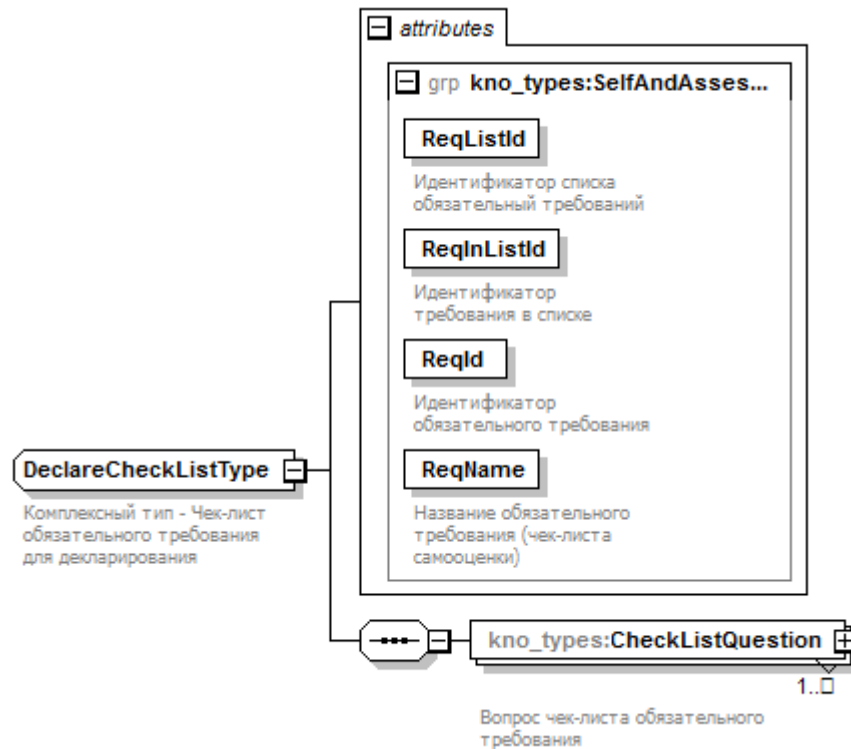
attributes

grp kno_types:SelfAndAsses...

ReqListId

Идентификатор списка обязательный требований

ReqInListId

Идентификатор требования в списке

ReqId

Идентификатор обязательного требования

ReqName

Название обязательного требования (чек-листа самооценки)

DeclareCheckListType

Комплексный тип - Чек-лист обязательного требования для декларирования

kno_types:CheckListQuestion

1..∞

Вопрос чек-листа обязательного требования